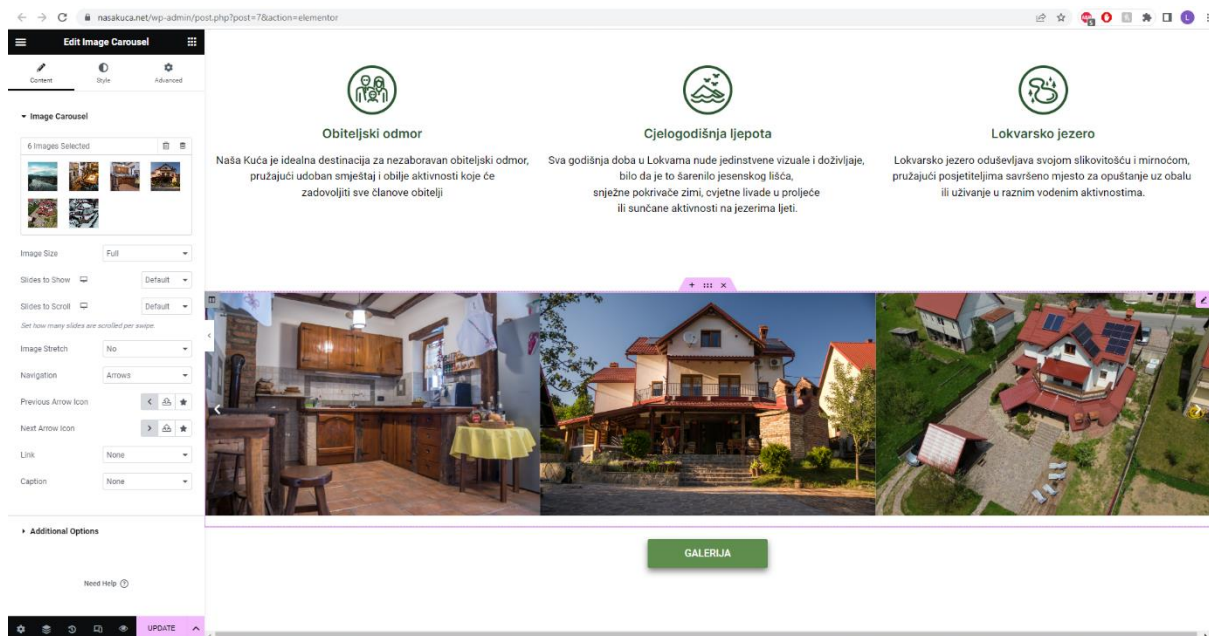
nasakuca.net/wp-admin/post.php?post=7&action=elementor

Edit Image Carousel

Content Style Advanced

Image Carousel

6 Images Selected

Image Size Full

Slides to Show Default

Slides to Scroll Default

Set how many slides are scrolled per swipe.

Image Stretch No

Navigation Arrows

Previous Arrow Icon

Next Arrow Icon

Link None

Caption None

Additional Options

Need Help

UPDATE

Obiteljski odmor

Naša Kuća je idealna destinacija za nezaboravan obiteljski odmor, pružajući udoban smještaj i obilje aktivnosti koje će zadovoljiti sve članove obitelji

Cjelogodišnja ljepota

Sva godišnja doba u Lokvama nude jedinstvene vizuale i doživljaje, bilo da je to šarenilo jesenskog lišća, snježne pokrivače zimi, cvjetne livade u proljeće ili sunčane aktivnosti na jezerima ljeti.

Lokvarsko jezero

Lokvarsko jezero oduševljava svojom slikovitošću i mirnoćom, pružajući posjetiteljima savršeno mjesto za opuštanje uz obalu ili uživanje u raznim vodenim aktivnostima.

GALERIJA